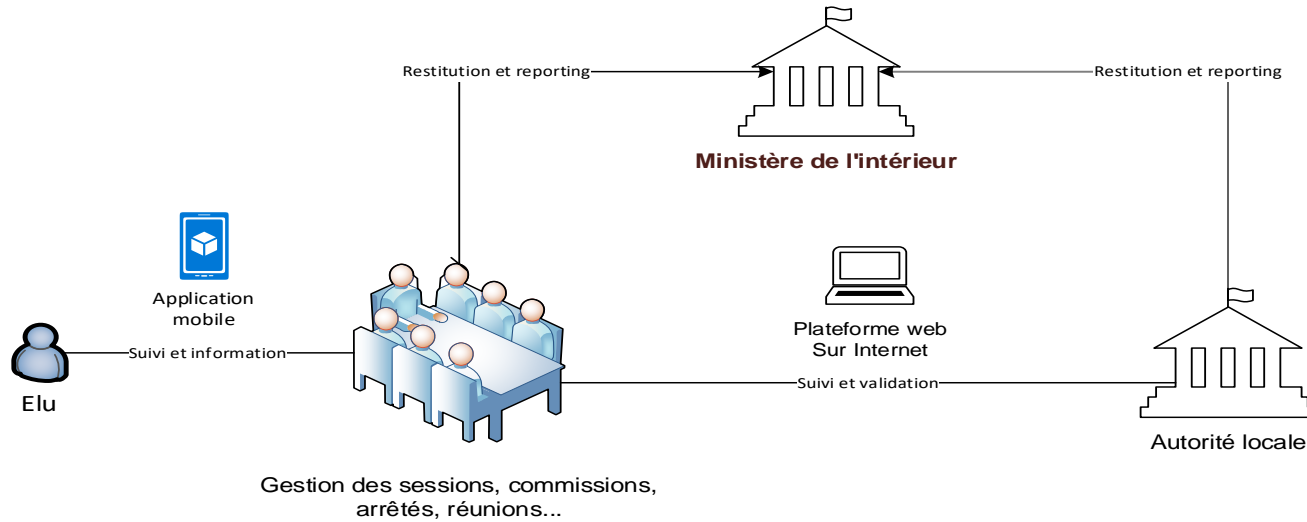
Restitution et reporting

Restitution et reporting

Ministère de l'intérieur

Application mobile

Plateforme web Sur Internet

Suivi et information

Elu

Suivi et validation

Autorité locale

Gestion des sessions, commissions, arrêtés, réunions...